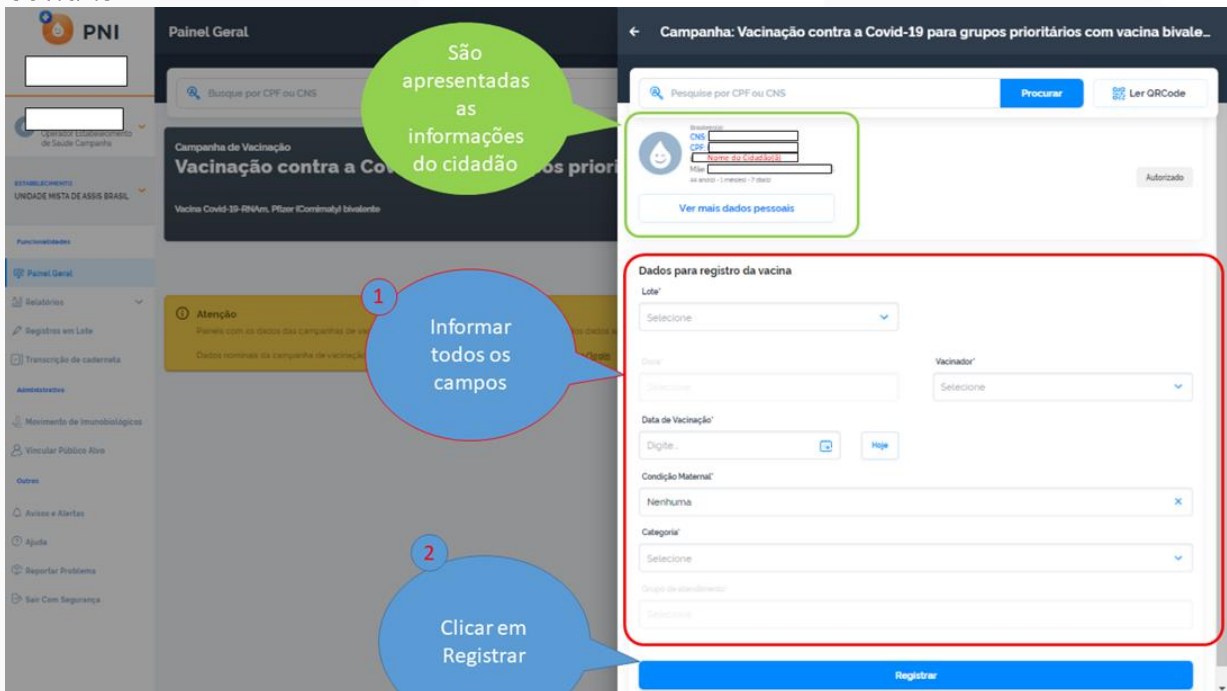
PNI

Operador Estabelecimento de Saúde Campanha

ESTABELECIMENTO
UNIDADE MISTA DE ASSIS BRASIL

Funcionalidades

Painel Geral

Relatórios

Registros em Lote

Transcrição de caderneta

Administrativo

Movimento de Imunobiológicos

Vincular Público Alvo

Outros

Avisos e Alertas

Ajuda

Reportar Problema

Sair Com Segurança

Painel Geral

Busque por CPF ou CNS

Campanha de Vacinação
Vacinação contra a Cov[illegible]os priori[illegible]

Vacina Covid-19-RNAm, Pfizer (Comirnaty) bivalente

Atenção
Painéis com os dados das campanhas de va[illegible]
Dados nominais da campanha de vacinação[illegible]

São apresentadas as informações do cidadão

Campanha: Vacinação contra a Covid-19 para grupos prioritários com vacina bivale...

Pesquise por CPF ou CNS

Procurar

Ler QRCode

Brasileiro(a)
CNS
CPF
Nome do Cidadão(a)
Mãe
44 ano(s) - 1 mês(es) - 7 dia(s)

Autorizado

Ver mais dados pessoais

1

Informar todos os campos

Dados para registro da vacina

Lote*

Selecione

Dose

Selecione

Vacinador*

Selecione

Data de Vacinação*

Digite...

Hoje

Condição Maternal*

Nenhuma

Categoria*

Selecione

Grupo de atendimento*

Selecione

2

Clicar em Registrar

Registrar